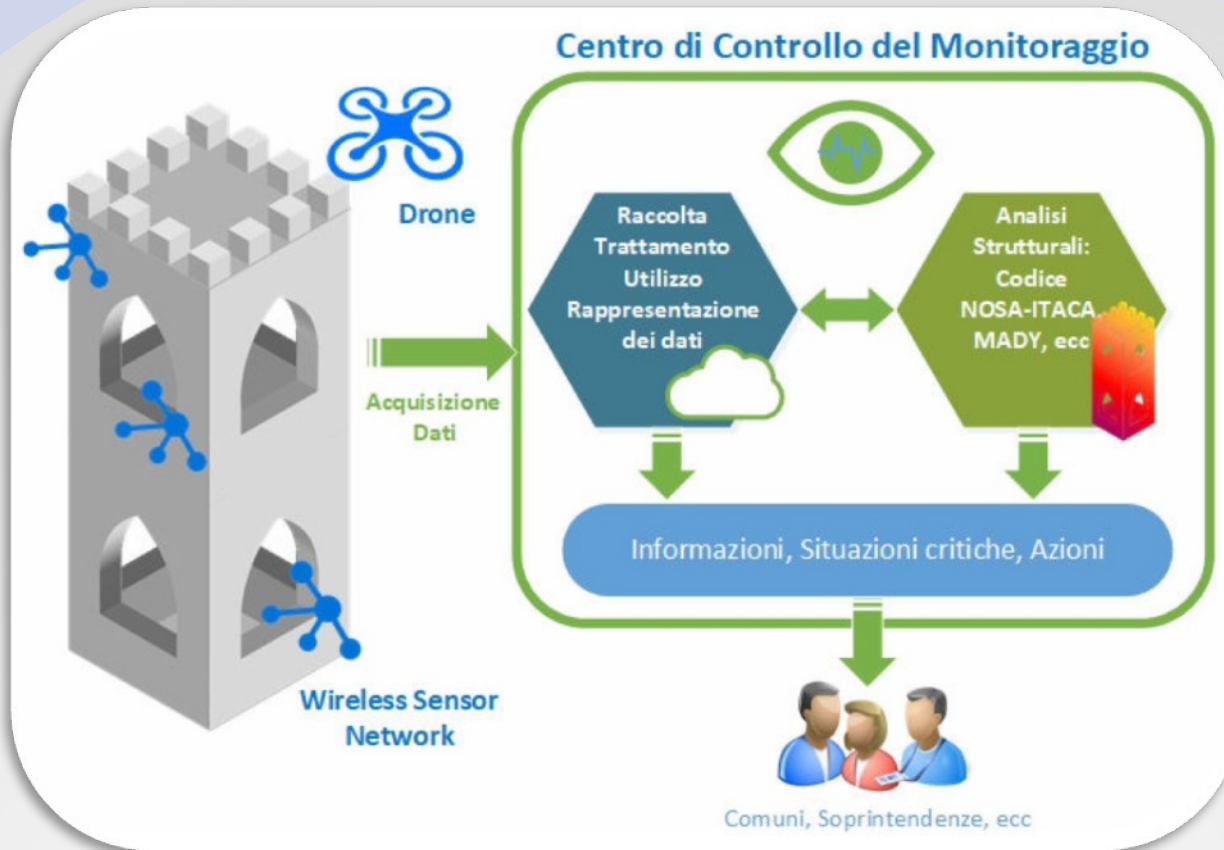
Centro di Controllo del Monitoraggio

Drone

Raccolta
Trattamento
Utilizzo
Rappresentazione
dei dati

Analisi
Strutturali:
Codice
NOSA-ITACA,
MADY, ecc

Acquisizione
Dati

Informazioni, Situazioni critiche, Azioni

Wireless Sensor
Network

Comuni, Soprintendenze, ecc